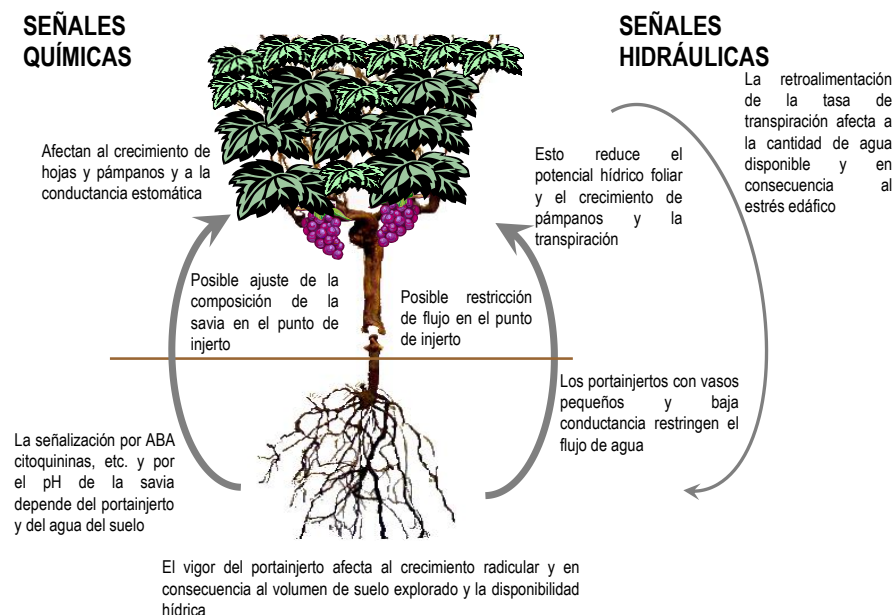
SEÑALES QUÍMICAS

SEÑALES HIDRÁULICAS

La retroalimentación de la tasa de transpiración afecta a la cantidad de agua disponible y en consecuencia al estrés edáfico

Afectan al crecimiento de hojas y pámpanos y a la conductancia estomática

Esto reduce el potencial hídrico foliar y el crecimiento de pámpanos y la transpiración

Posible ajuste de la composición de la savia en el punto de injerto

Posible restricción de flujo en el punto de injerto

Los portainjertos con vasos pequeños y baja conductancia restringen el flujo de agua

La señalización por ABA citoquininas, etc. y por el pH de la savia depende del portainjerto y del agua del suelo

El vigor del portainjerto afecta al crecimiento radicular y en consecuencia al volumen de suelo explorado y la disponibilidad hídrica